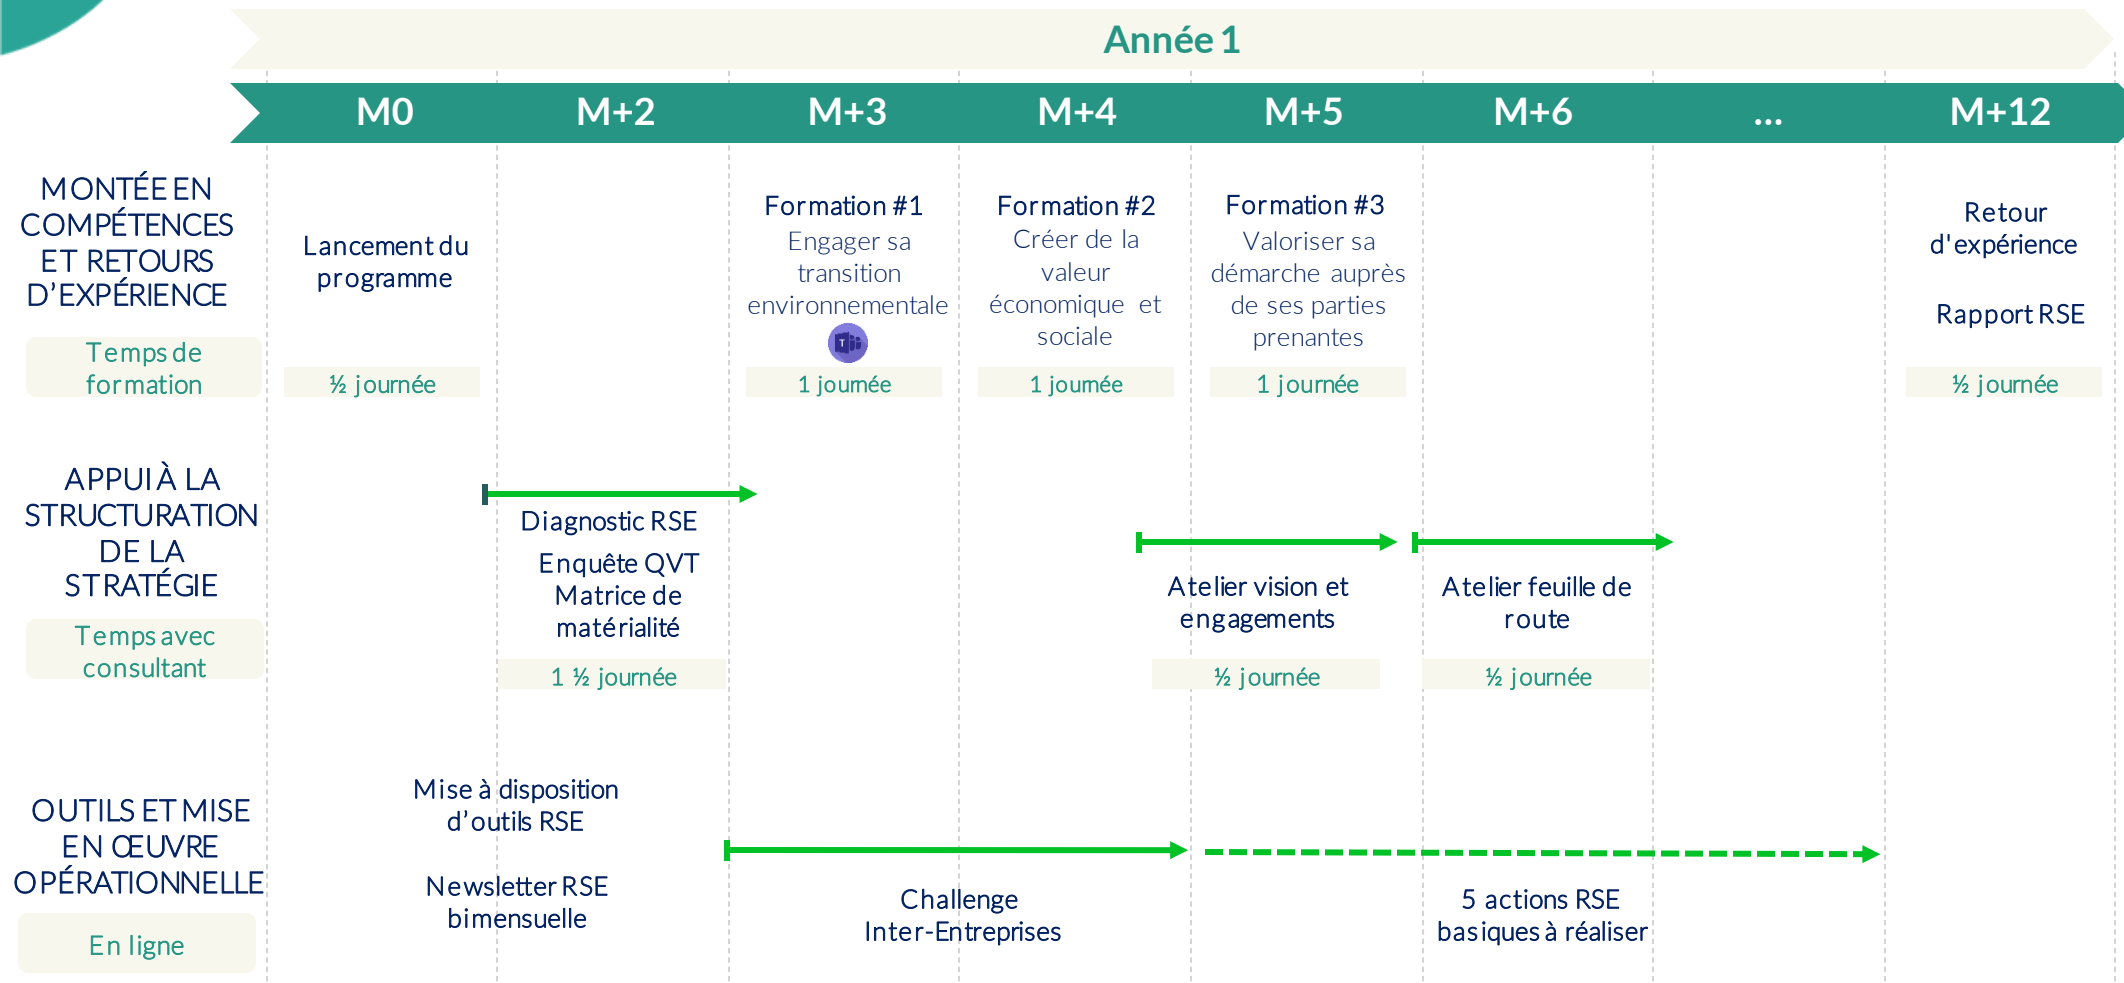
Année 1

M0 M+2 M+3 M+4 M+5 M+6 ... M+12

MONTÉE EN COMPÉTENCES ET RETOURS D'EXPÉRIENCE

Temps de formation

Lancement du programme

½ journée

Formation #1
Engager sa transition environnementale

1 journée

Formation #2
Créer de la valeur économique et sociale

1 journée

Formation #3
Valoriser sa démarche auprès de ses parties prenantes

1 journée

Retour d'expérience

Rapport RSE

½ journée

APPUI À LA STRUCTURATION DE LA STRATÉGIE

Temps avec consultant

Diagnostic RSE
Enquête QVT
Matrice de matérialité

1 ½ journée

Atelier vision et engagements

½ journée

Atelier feuille de route

½ journée

OUTILS ET MISE EN ŒUVRE OPÉRATIONNELLE

En ligne

Mise à disposition d'outils RSE

Newsletter RSE bimensuelle

Challenge Inter-Entreprises

5 actions RSE basiques à réaliser